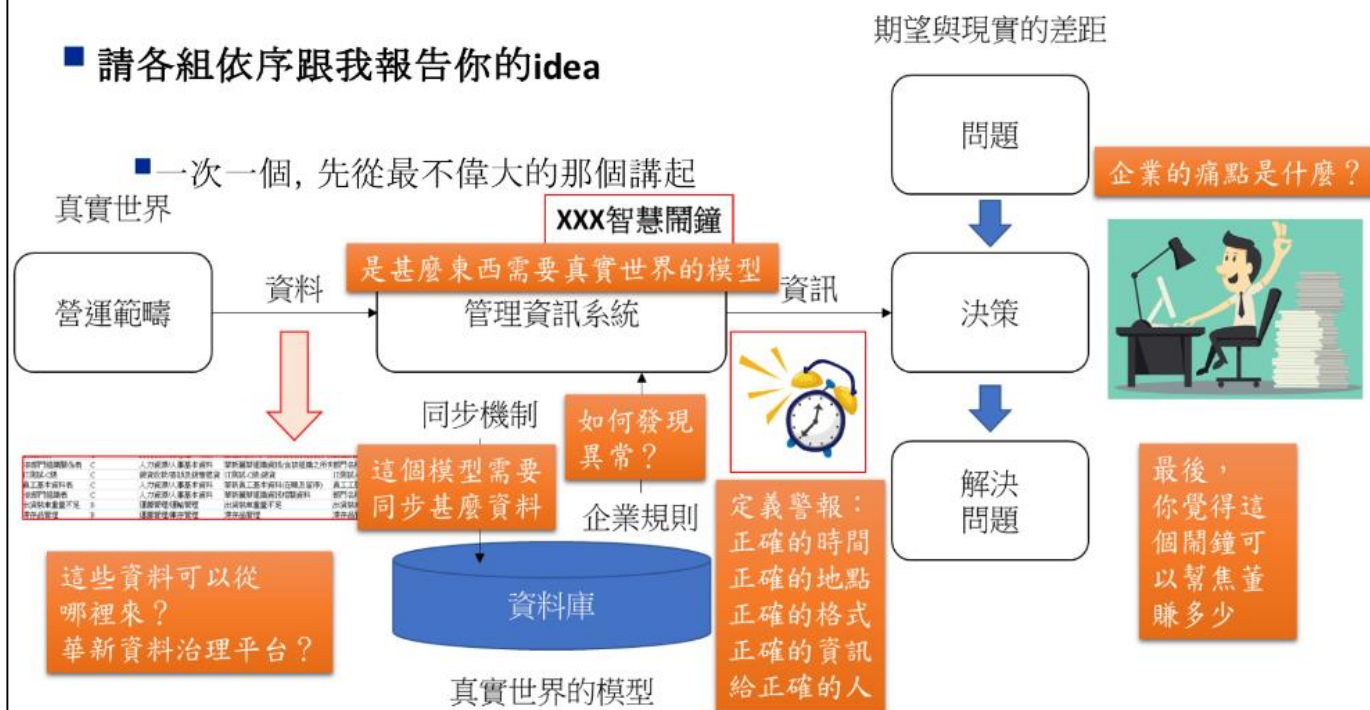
■ 請各組依序跟我報告你的idea

■ 一次一個，先從最不偉大的那個講起

期望與現實的差距

真實世界

XXX智慧鬧鐘

是甚麼東西需要真實世界的模型

營運範疇

資料

管理資訊系統

資訊

問題

企業的痛點是什麼？

決策

解決問題

同步機制

如何發現異常？

這個模型需要同步甚麼資料

企業規則

定義警報：
正確的時間
正確的地點
正確的格式
正確的資訊
給正確的人

資料庫

真實世界的模型

這些資料可以從哪裡來？
華新資料治理平台？

最後，
你覺得這個鬧鐘可以幫焦董賺多少